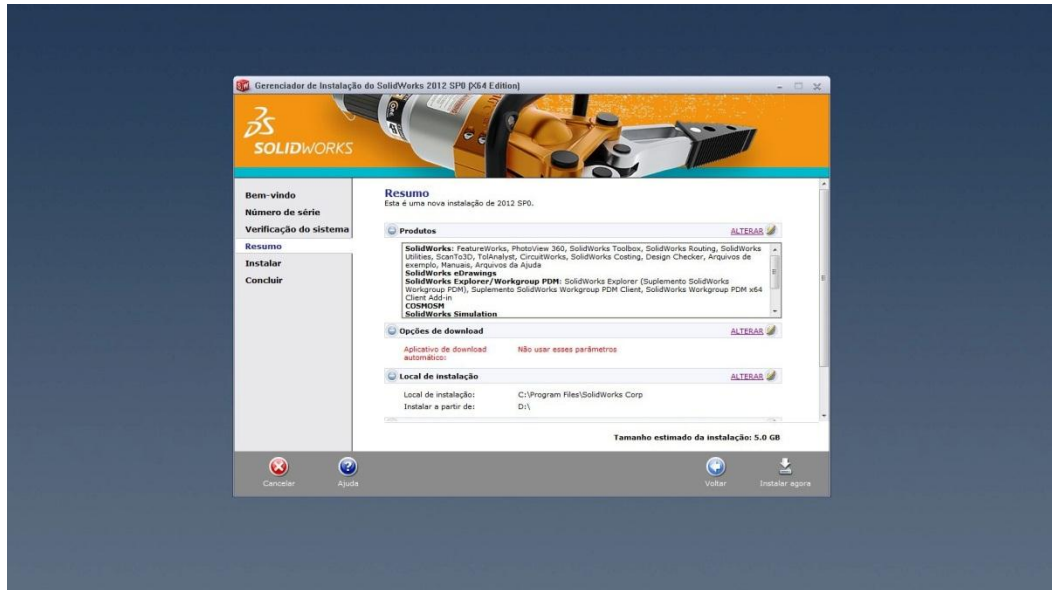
Gerenciador de Instalação do SolidWorks 2012 SP0 (X64 Edition)

SOLIDWORKS

Bem-vindo
Número de série
Verificação do sistema
Resumo
Instalar
Concluir

Resumo
Esta é uma nova instalação de 2012 SP0.

Produtos ALTERAR

SolidWorks: FeatureWorks, PhotoView 360, SolidWorks Toolbox, SolidWorks Routing, SolidWorks Utilities, ScanTo3D, TolAnalyst, CircuitWorks, SolidWorks Costing, Design Checker, Arquivos de exemplo, Manuais, Arquivos da Ajuda
SolidWorks eDrawings
SolidWorks Explorer/Workgroup PDM: SolidWorks Explorer (Suplemento SolidWorks Workgroup PDM), Suplemento SolidWorks Workgroup PDM Client, SolidWorks Workgroup PDM x64 Client Add-in
COSMOSM
SolidWorks Simulation

Opções de download ALTERAR

Aplicativo de download automático: Não usar esses parâmetros

Local de instalação ALTERAR

Local de instalação: C:\Program Files\SolidWorks Corp
Instalar a partir de: D:\

Tamanho estimado da instalação: 5.0 GB

Cancelar Ajuda Voltar Instalar agora